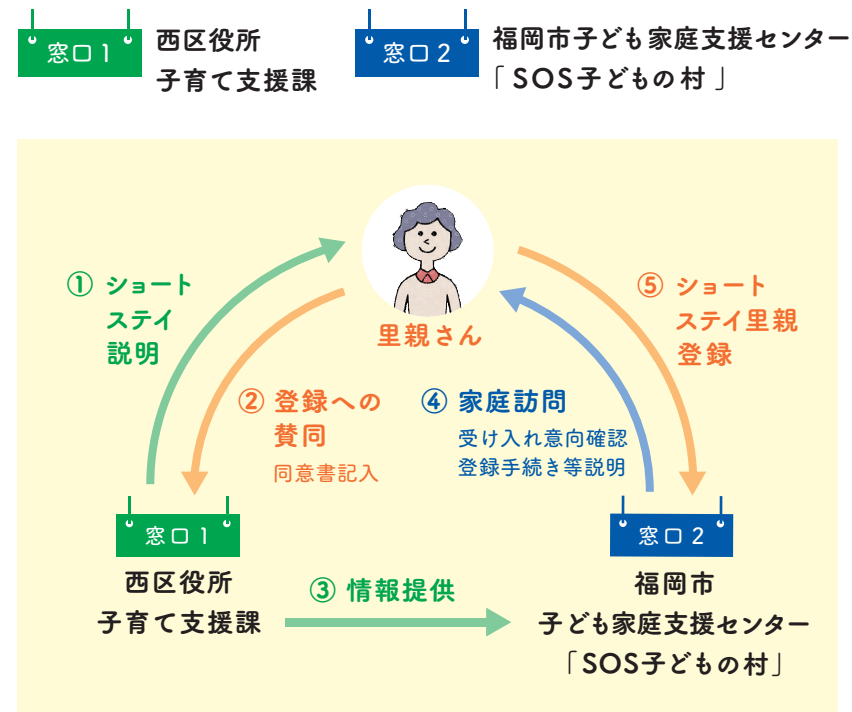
窓口1 西区役所
子育て支援課

窓口2 福岡市子ども家庭支援センター
「SOS子どもの村」

① ショート
ステイ
説明

里親さん

⑤ ショート
ステイ里親
登録

② 登録への
賛同
同意書記入

④ 家庭訪問
受け入れ意向確認
登録手続き等説明

窓口1
西区役所
子育て支援課

③ 情報提供

窓口2
福岡市
子ども家庭支援センター
「SOS子どもの村」